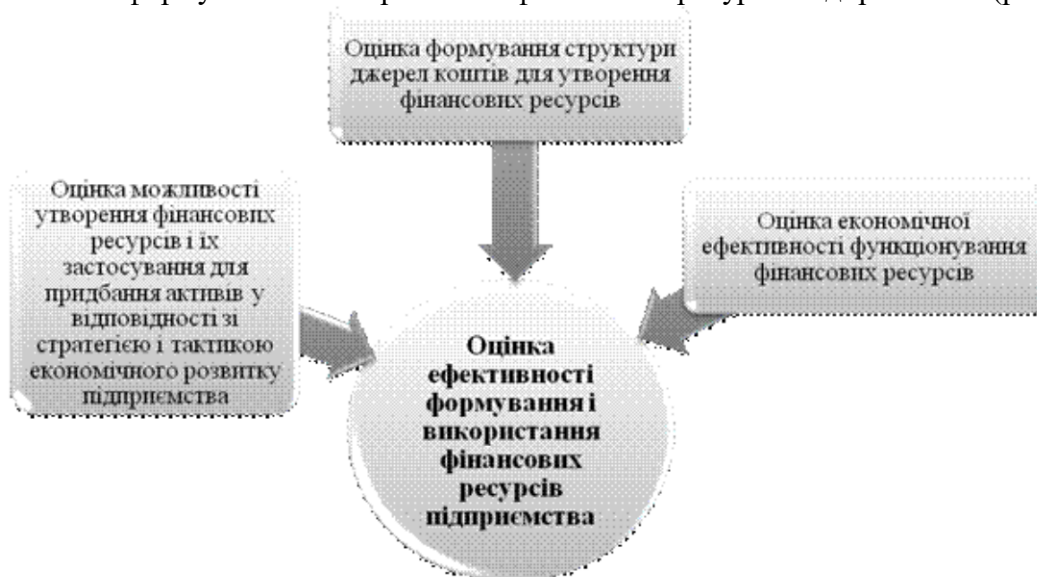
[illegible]

Оцінка формування структури джерел коштів для утворення фінансових ресурсів

Оцінка можливості утворення фінансових ресурсів і їх застосування для придбання активів у відповідності зі стратегією і тактикою економічного розвитку підприємства

Оцінка економічної ефективності функціонування фінансових ресурсів

Оцінка ефективності формування і використання фінансових ресурсів підприємства